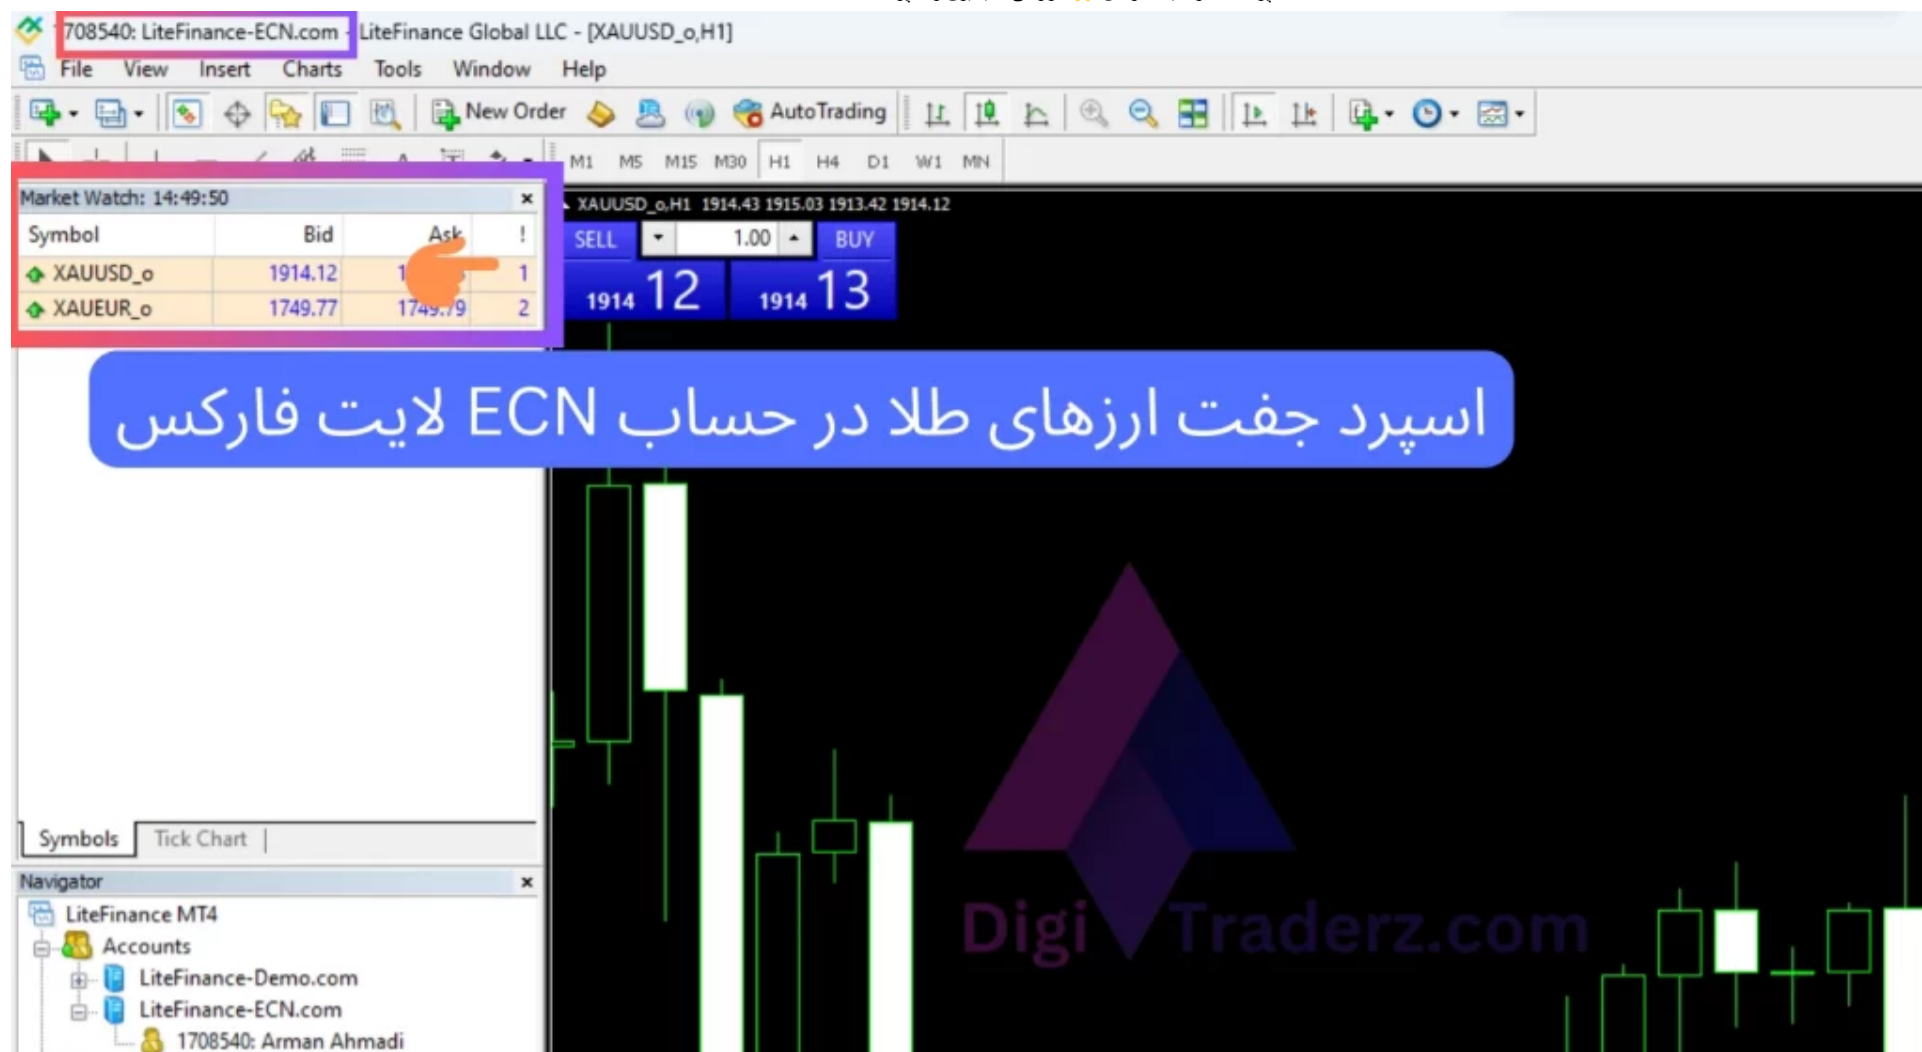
708540: LiteFinance-ECN.com - LiteFinance Global LLC - [XAUUSD_o,H1]

File View Insert Charts Tools Window Help

New Order AutoTrading

M1 M5 M15 M30 H1 H4 D1 W1 MN

Market Watch: 14:49:50

| Symbol | Bid | Ask | ! |
|---|---|---|---|
| XAUUSD_o | 1914.12 | 1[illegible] | 1 |
| XAUEUR_o | 1749.77 | 1749.79 | 2 |

XAUUSD_o,H1 1914.43 1915.03 1913.42 1914.12

SELL 1.00 BUY

1914 12 1914 13

اسپرد جفت ارزهای طلا در حساب ECN لایت فارکس

Symbols Tick Chart

Navigator

LiteFinance MT4
Accounts
LiteFinance-Demo.com
LiteFinance-ECN.com
1708540: Arman Ahmadi

DigiTraderz.com